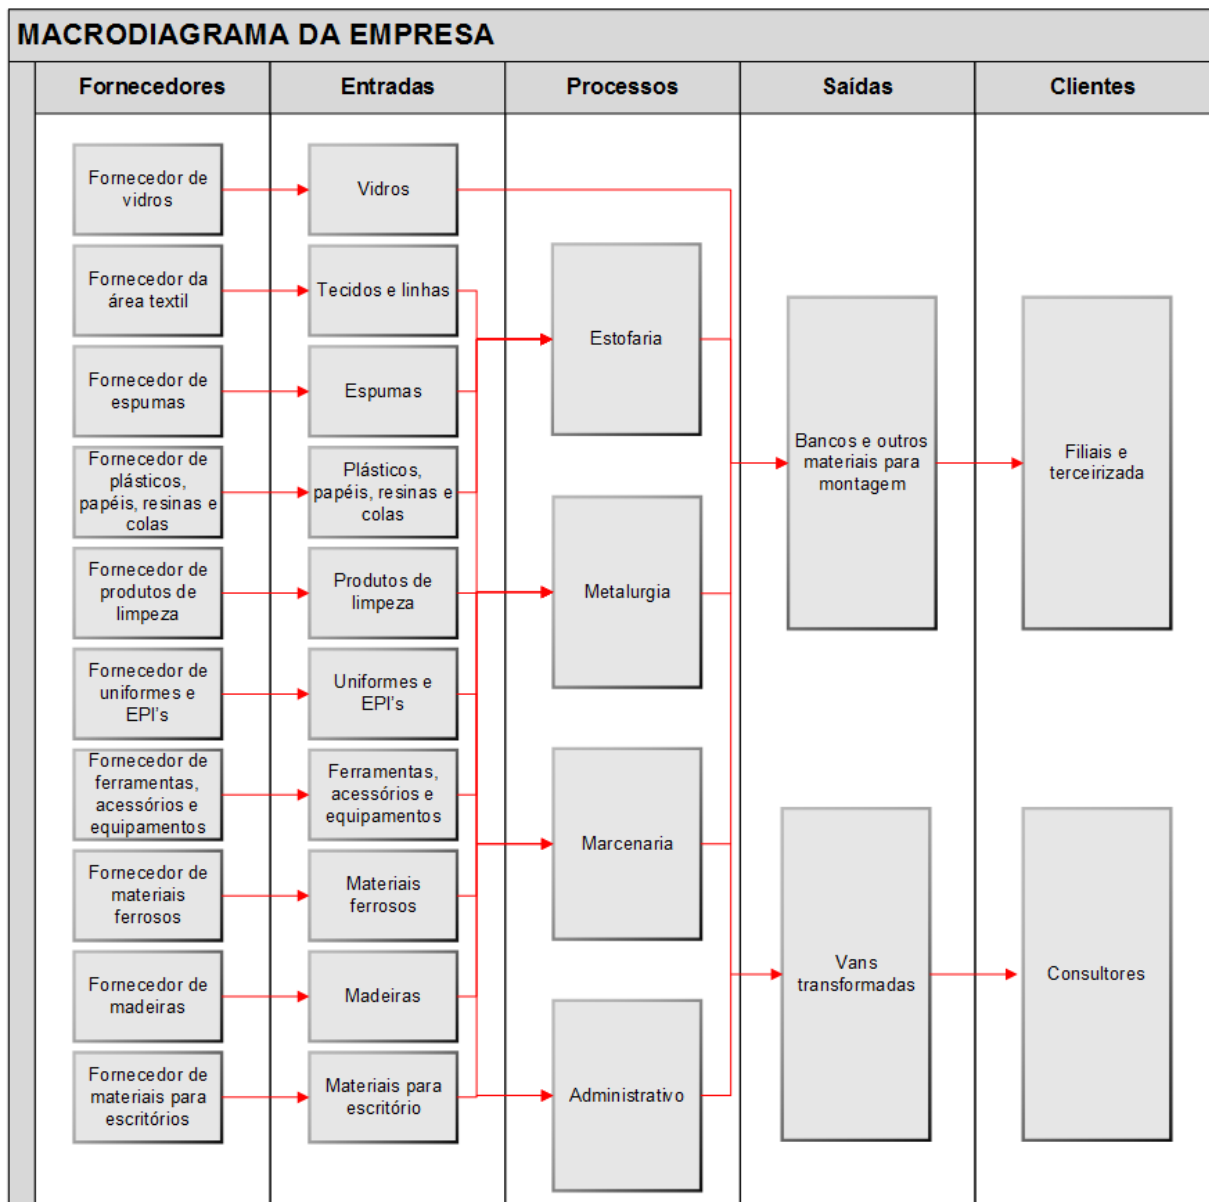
MACRODIAGRAMA DA EMPRESA

Fornecedores

Entradas

Processos

Saídas

Clientes

Fornecedor de vidros

Vidros

Fornecedor da área textil

Tecidos e linhas

Fornecedor de espumas

Espumas

Fornecedor de plásticos, papéis, resinas e colas

Plásticos, papéis, resinas e colas

Fornecedor de produtos de limpeza

Produtos de limpeza

Fornecedor de uniformes e EPI's

Uniformes e EPI's

Fornecedor de ferramentas, acessórios e equipamentos

Ferramentas, acessórios e equipamentos

Fornecedor de materiais ferrosos

Materiais ferrosos

Fornecedor de madeiras

Madeiras

Fornecedor de materiais para escritórios

Materiais para escritório

Estofaria

Metalurgia

Marcenaria

Administrativo

Bancos e outros materiais para montagem

Vans transformadas

Filiais e terceirizada

Consultores